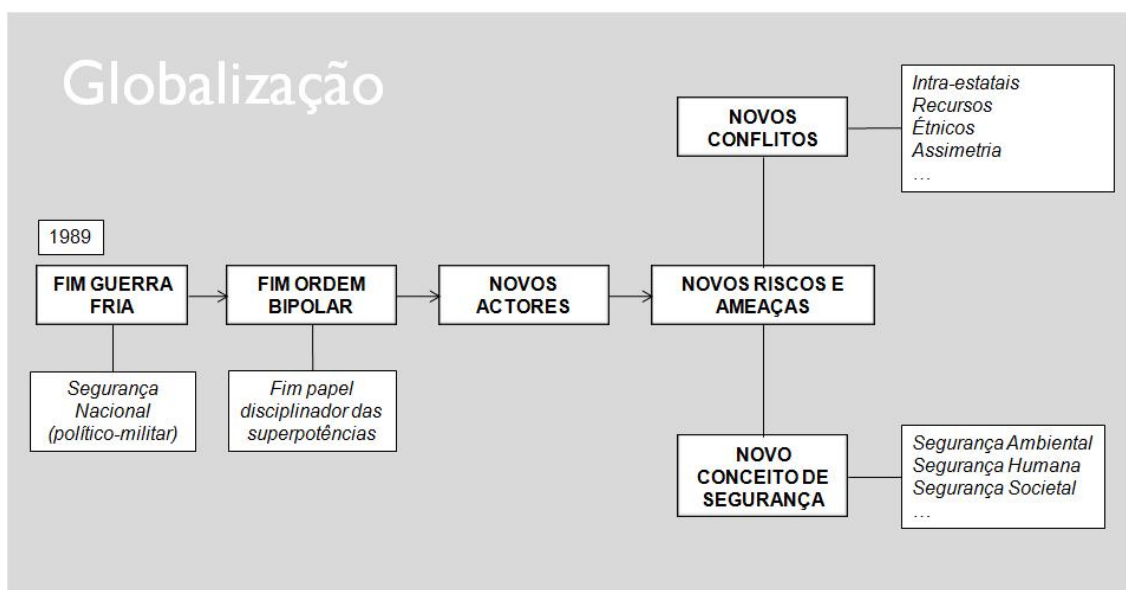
Globalização

NOVOS CONFLITOS

Intra-estatais
Recursos
Étnicos
Assimetria
…

1989

FIM GUERRA FRIA

FIM ORDEM BIPOLAR

NOVOS ACTORES

NOVOS RISCOS E AMEAÇAS

Segurança Nacional (político-militar)

Fim papel disciplinador das superpotências

NOVO CONCEITO DE SEGURANÇA

Segurança Ambiental
Segurança Humana
Segurança Societal
…